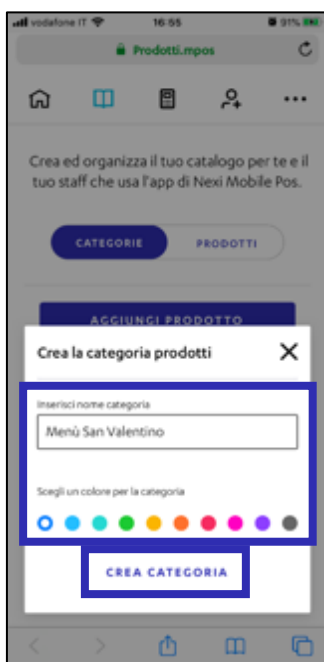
vodafone IT 16:55 91%

Prodotti.mpos

Crea ed organizza il tuo catalogo per te e il tuo staff che usa l'app di Nexi Mobile Pos.

CATEGORIE PRODOTTI

AGGIUNGI PRODOTTO

Crea la categoria prodotti

Inserisci nome categoria

Menù San Valentino

Scegli un colore per la categoria

CREA CATEGORIA